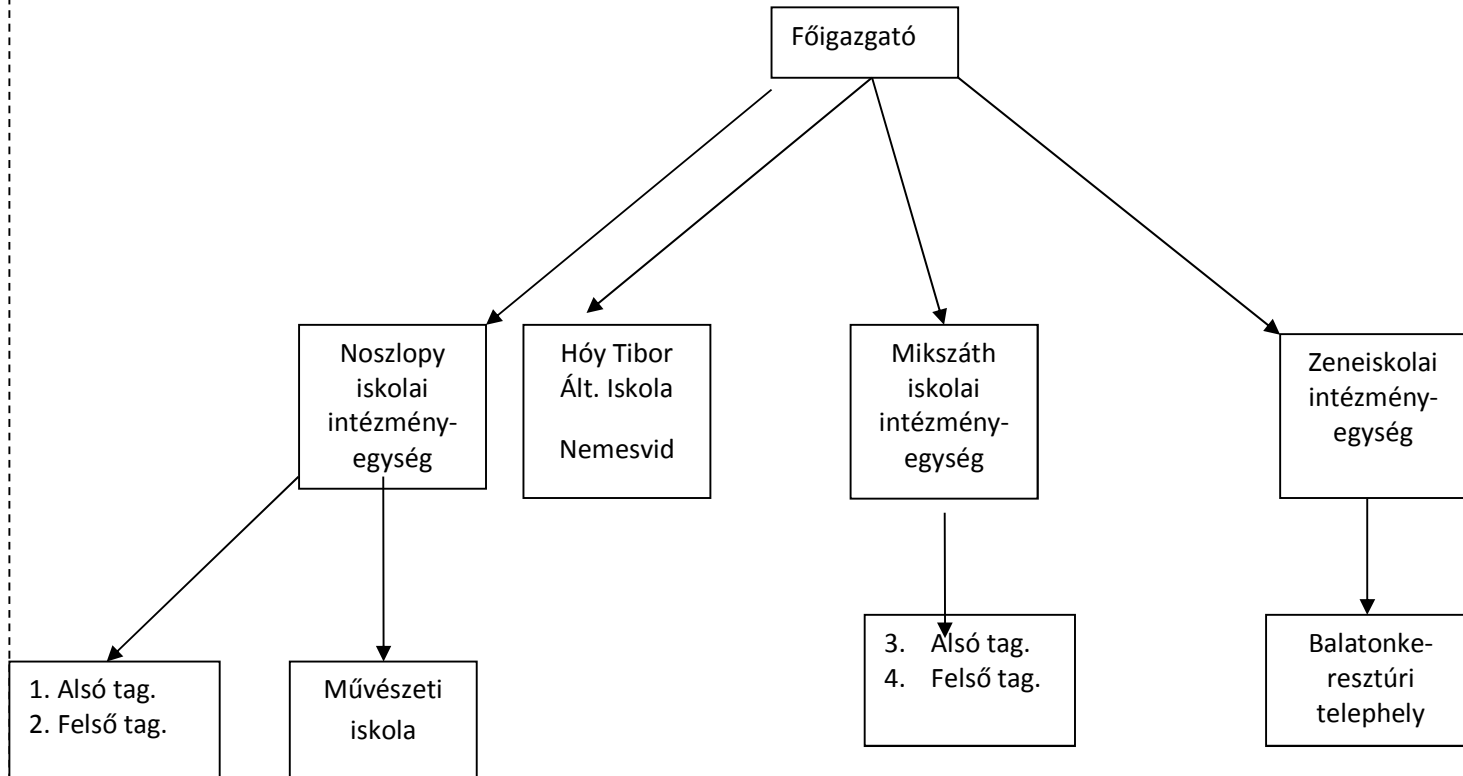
Főigazgató

Noszlopy iskolai intézményegység

Hóy Tibor Ált. Iskola

Nemesvid

Mikszáth iskolai intézményegység

Zeneiskolai intézményegység

1. Alsó tag.
2. Felső tag.

Művészeti iskola

3. Alsó tag.
4. Felső tag.

Balatonkeresztúri telephely